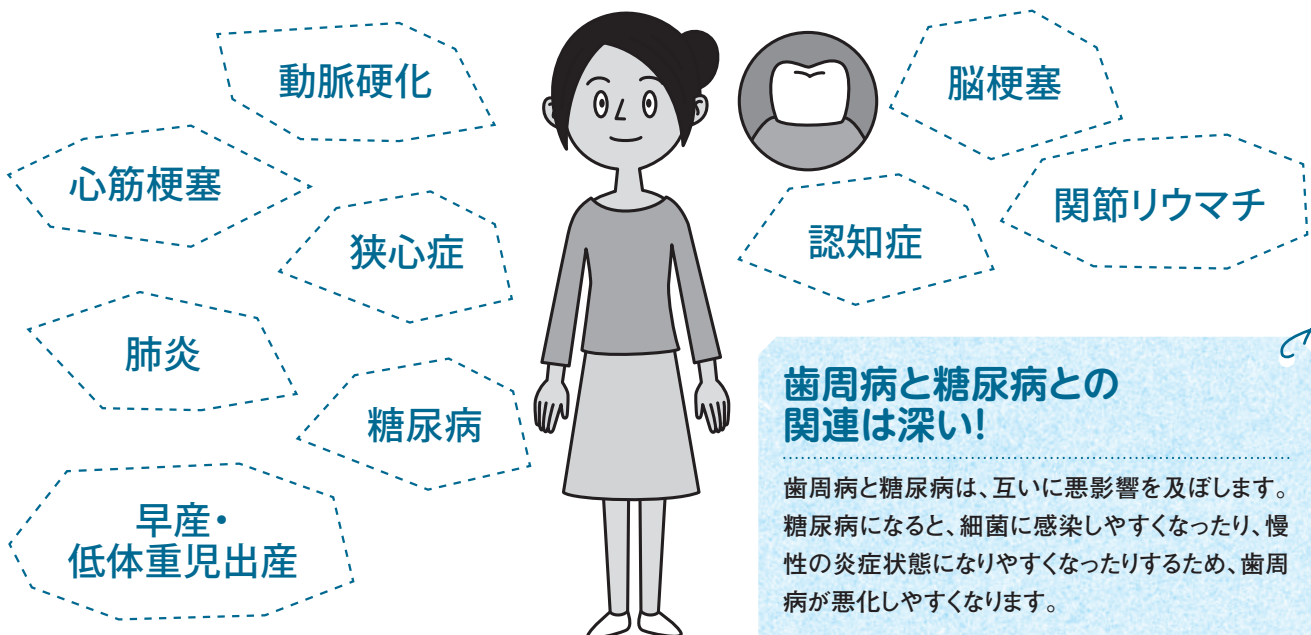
動脈硬化

心筋梗塞

狭心症

肺炎

糖尿病

早産・
低体重児出産

脳梗塞

関節リウマチ

認知症

歯周病と糖尿病との関連は深い!

歯周病と糖尿病は、互いに悪影響を及ぼします。糖尿病になると、細菌に感染しやすくなったり、慢性の炎症状態になりやすくなったりするため、歯周病が悪化しやすくなります。